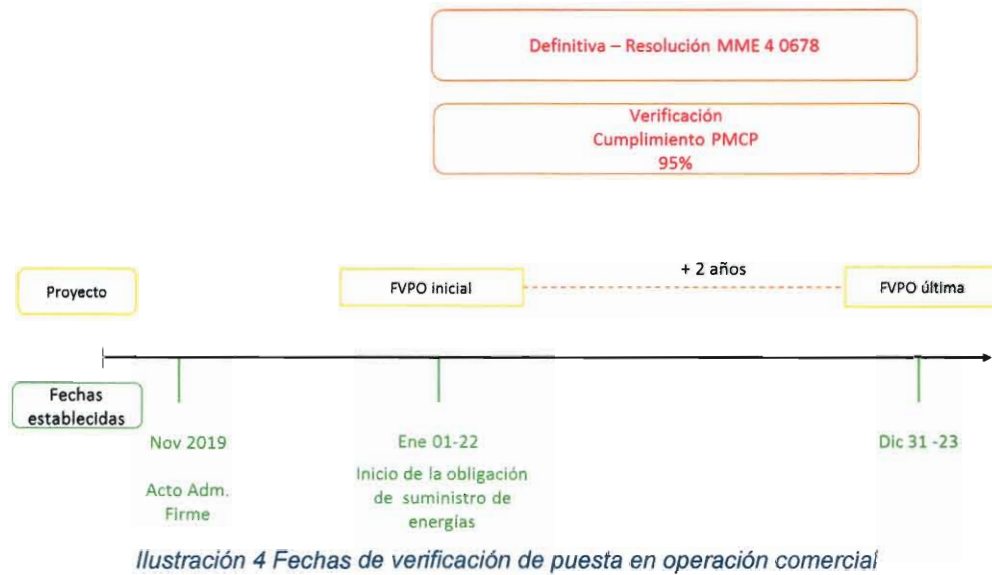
Definitiva – Resolución MME 4 0678

Verificación
Cumplimiento PMCP
95%

Proyecto

FVPO inicial

+ 2 años

FVPO última

Fechas establecidas

Nov 2019

Acto Adm. Firme

Ene 01-22

Inicio de la obligación de suministro de energías

Dic 31 -23

Ilustración 4 Fechas de verificación de puesta en operación comercial